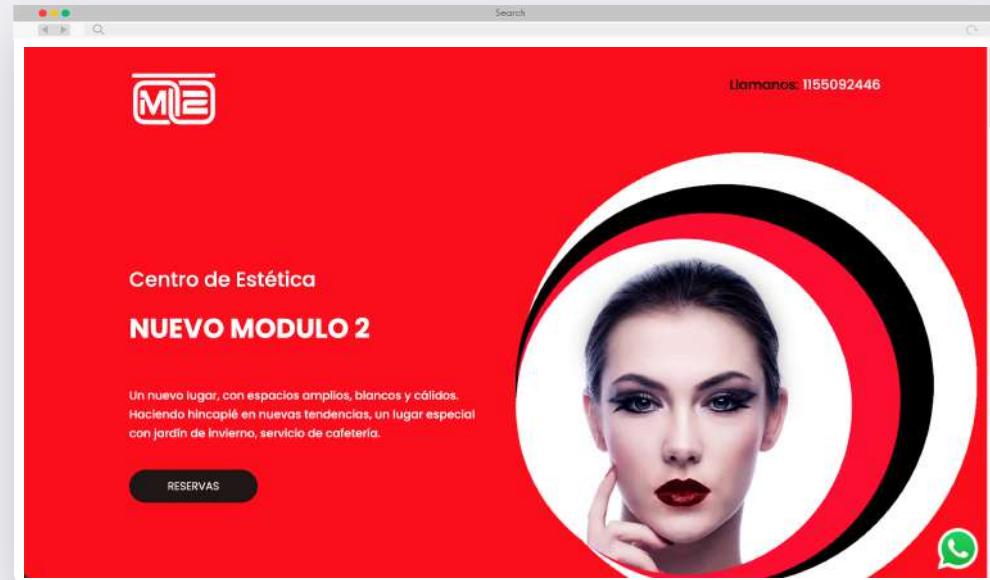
Search

M2

Llamanos: 1155092446

Centro de Estética

NUEVO MODULO 2

Un nuevo lugar, con espacios amplios, blancos y cálidos. Haciendo hincapié en nuevas tendencias, un lugar especial con jardín de invierno, servicio de cafetería.

RESERVAS